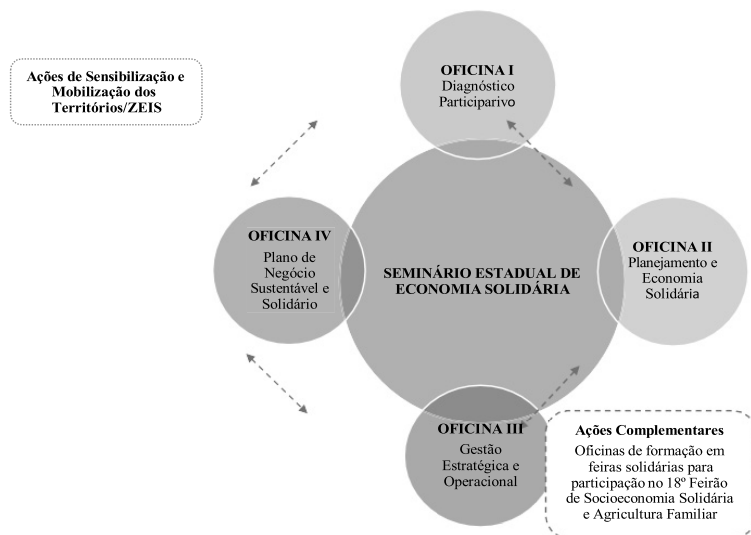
Ações de Sensibilização e Mobilização dos Territórios/ZEIS

OFICINA I
Diagnóstico Participarivo

OFICINA IV
Plano de Negócio Sustentável e Solidário

SEMINÁRIO ESTADUAL DE ECONOMIA SOLIDÁRIA

OFICINA II
Planejamento e Economia Solidária

OFICINA III
Gestão Estratégica e Operacional

Ações Complementares
Oficinas de formação em feiras solidárias para participação no 18º Feirão de Socioeconomia Solidária e Agricultura Familiar